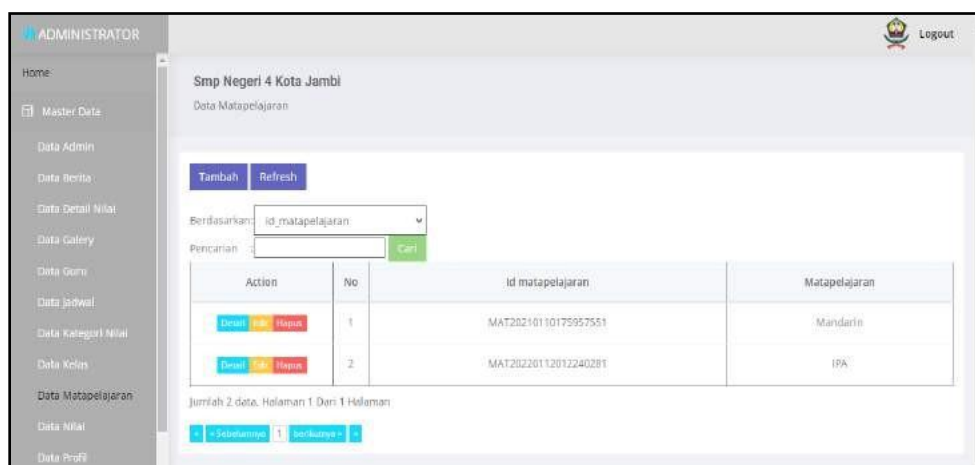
ADMINISTRATOR

Logout

Home

Master Data

Data Admin

Data Berita

Data Detail Nilai

Data Galery

Data Guru

Data Jadwal

Data Kategori Nilai

Data Kelas

Data Matapelajaran

Data Nilai

Data Profil

Smp Negeri 4 Kota Jambi

Data Matapelajaran

Tambah Refresh

Berdasarkan: id_matapelajaran

Pencarian : Cari

| Action | No | Id matapelajaran | Matapelajaran |
|---|---|---|---|
| Detail Edit Hapus | 1 | MAT20210110175957551 | Mandarin |
| Detail Edit Hapus | 2 | MAT20220112012240281 | IPA |

Jumlah 2 data, Halaman 1 Dari 1 Halaman

« «Sebelumnya 1 berikutnya» »